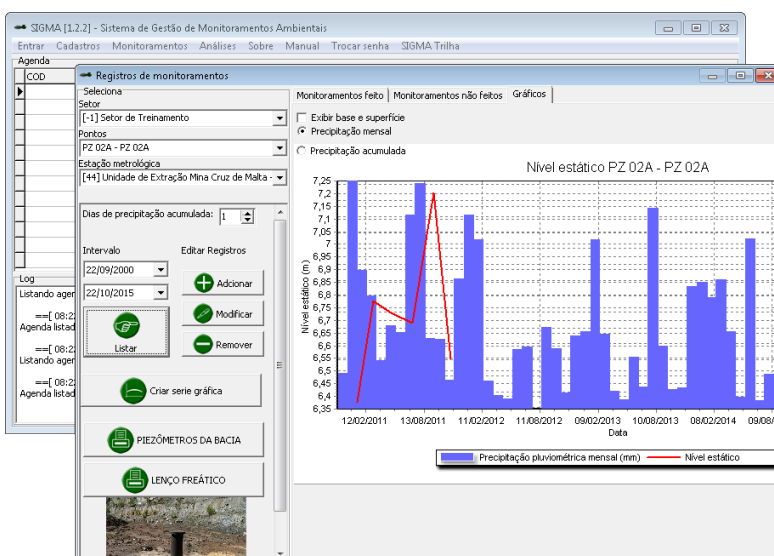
SIGMA [1.2.2] - Sistema de Gestão de Monitoramentos Ambientais

Entrar Cadastros Monitoramentos Análises Sobre Manual Trocar senha SIGMA Trilha

Agenda

COD

Log

Listando agen

==[ 08:2
Agenda listad

==[ 08:2
Listando agen

==[ 08:2
Agenda listad

Registros de monitoramentos

Seleciona

Setor

[-1] Setor de Treinamento

Pontos

PZ 02A - PZ 02A

Estação metrológica

[44] Unidade de Extração Mina Cruz de Malta -

Dias de precipitação acumulada: 1

Intervalo

Editar Registros

22/09/2000

22/10/2015

Adcionar

Modificar

Listar

Remover

Criar serie gráfica

PIEZÔMETROS DA BACIA

LENÇO FREÁTICO

Monitoramentos feito | Monitoramentos não feitos | Gráficos

Exibir base e superfície

Precipitação mensal

Precipitação acumulada

Nível estático PZ 02A - PZ 02A

Nível estático (m)

7,25
7,2
7,15
7,1
7,05
7
6,95
6,9
6,85
6,8
6,75
6,7
6,65
6,6
6,55
6,5
6,45
6,4
6,35

12/02/2011 13/08/2011 11/02/2012 11/08/2012 09/02/2013 10/08/2013 08/02/2014 09/08/

Data

Precipitação pluviométrica mensal (mm) Nível estático